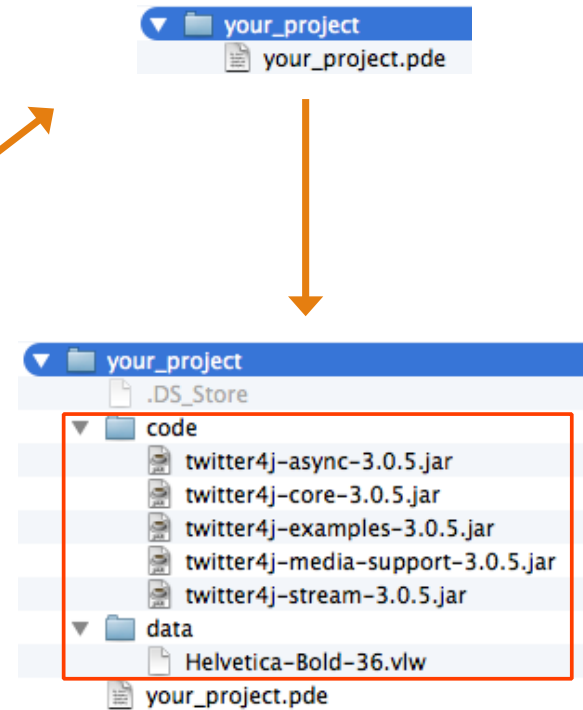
your_project
your_project.pde

your_project
.DS_Store
code
twitter4j-async-3.0.5.jar
twitter4j-core-3.0.5.jar
twitter4j-examples-3.0.5.jar
twitter4j-media-support-3.0.5.jar
twitter4j-stream-3.0.5.jar
data
Helvetica-Bold-36.vlw
your_project.pde